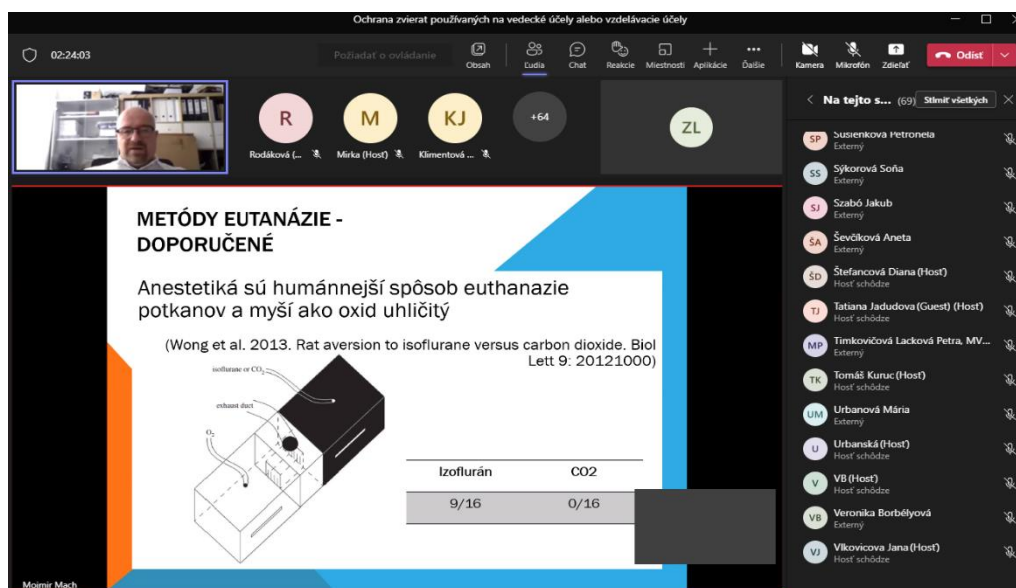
Ochrana zvierat používaných na vedecké účely alebo vzdelávacie účely

02:24:03

Požiadať o ovládanie

Obsah Ľudia Chat Reakcie Miestnosti Aplikácie Ďalšie Kamera Mikrofón Zdieľať Odísť

R M KJ +64 ZL

Rodáková (... Mirka (Hosť) Klimentová ...

Na tejto s... (69) Stlmiť všetkých

SP Susienkova Petronela Externý
SS Sýkorová Soňa Externý
SJ Szabó Jakub Externý
ŠA Ševčíková Aneta Externý
ŠD Štefancová Diana (Hosť) Hosť schôdze
TJ Tatiana Jadudova (Guest) (Host) Hosť schôdze
MP Timkovičová Lacková Petra, MV... Externý
TK Tomáš Kuruc (Hosť) Hosť schôdze
UM Urbanová Mária Externý
U Urbanská (Hosť) Hosť schôdze
V VB (Hosť) Hosť schôdze
VB Veronika Borbélyová Externý
VJ Vlkovicova Jana (Hosť) Hosť schôdze

METÓDY EUTANÁZIE - DOPORUČENÉ

Anestetiká sú humánnejší spôsob euthanazie potkanov a myší ako oxid uhličitý

(Wong et al. 2013. Rat aversion to isoflurane versus carbon dioxide. Biol Lett 9: 20121000)

isoflurane or $CO_2$

exhaust duct

$O_2$

| Izoflurán | CO2 |
|---|---|
| 9/16 | 0/16 |

Mojmir Mach